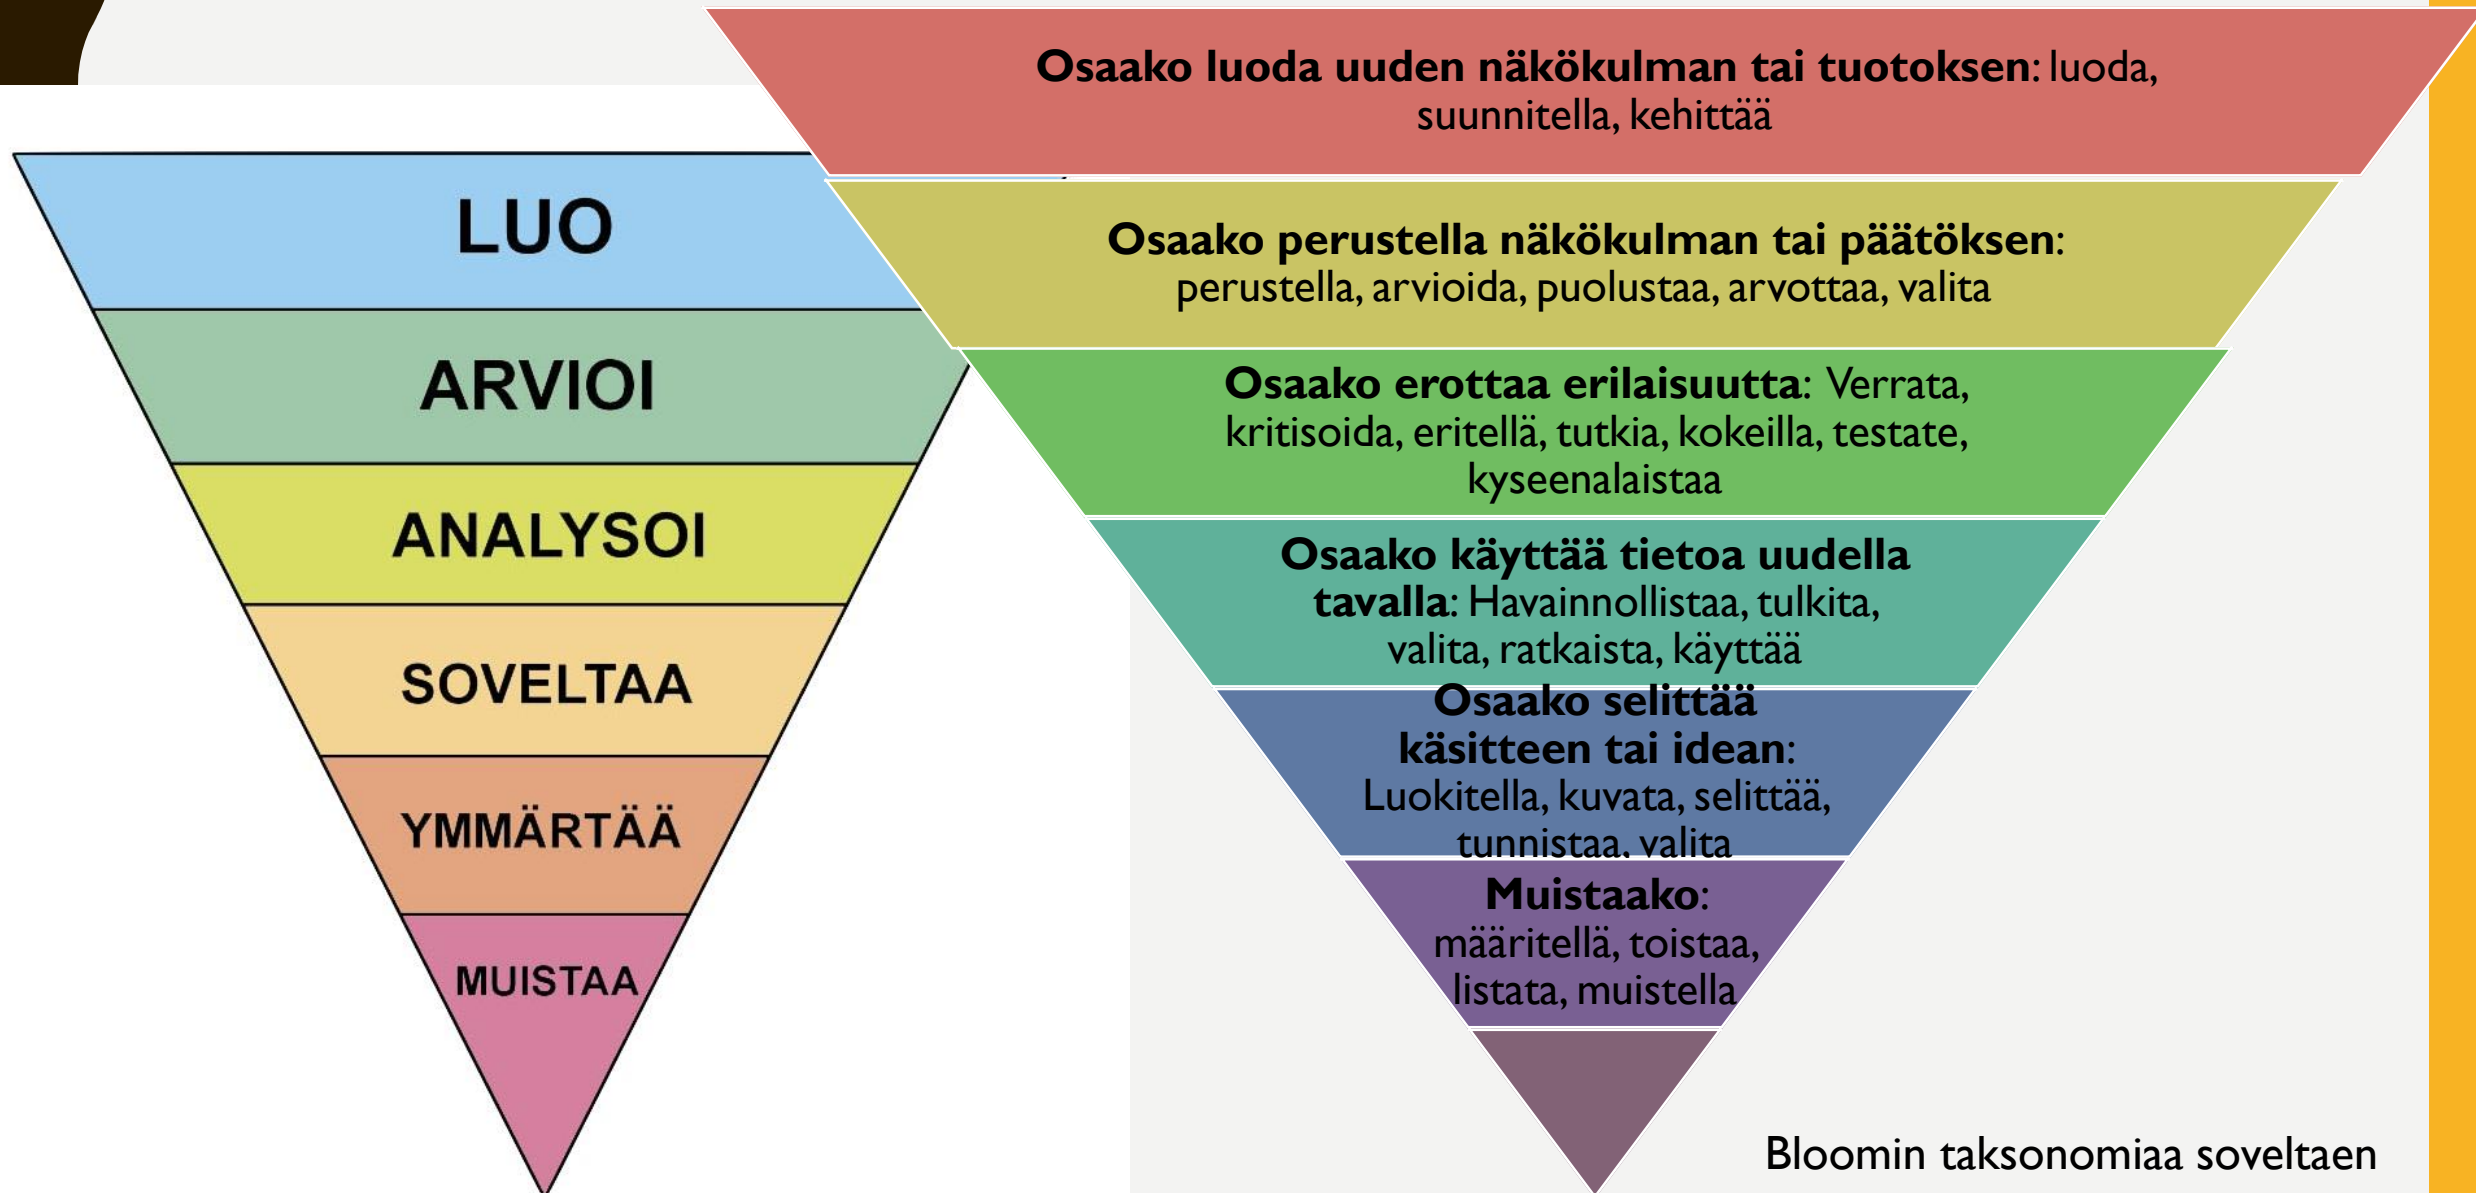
LUO

ARVIOI

ANALYSOI

SOVELTAA

YMMÄRTÄÄ

MUISTAA

**Osaako luoda uuden näkökulman tai tuotoksen**: luoda, suunnitella, kehittää

**Osaako perustella näkökulman tai päätöksen**: perustella, arvioida, puolustaa, arvottaa, valita

**Osaako erottaa erilaisuutta**: Verrata, kritisoida, eritellä, tutkia, kokeilla, testate, kyseenalaistaa

**Osaako käyttää tietoa uudella tavalla**: Havainnollistaa, tulkita, valita, ratkaista, käyttää

**Osaako selittää käsitteen tai idean**: Luokitella, kuvata, selittää, tunnistaa, valita

**Muistaako**: määritellä, toistaa, listata, muistella

Bloomin taksonomiaa soveltaen